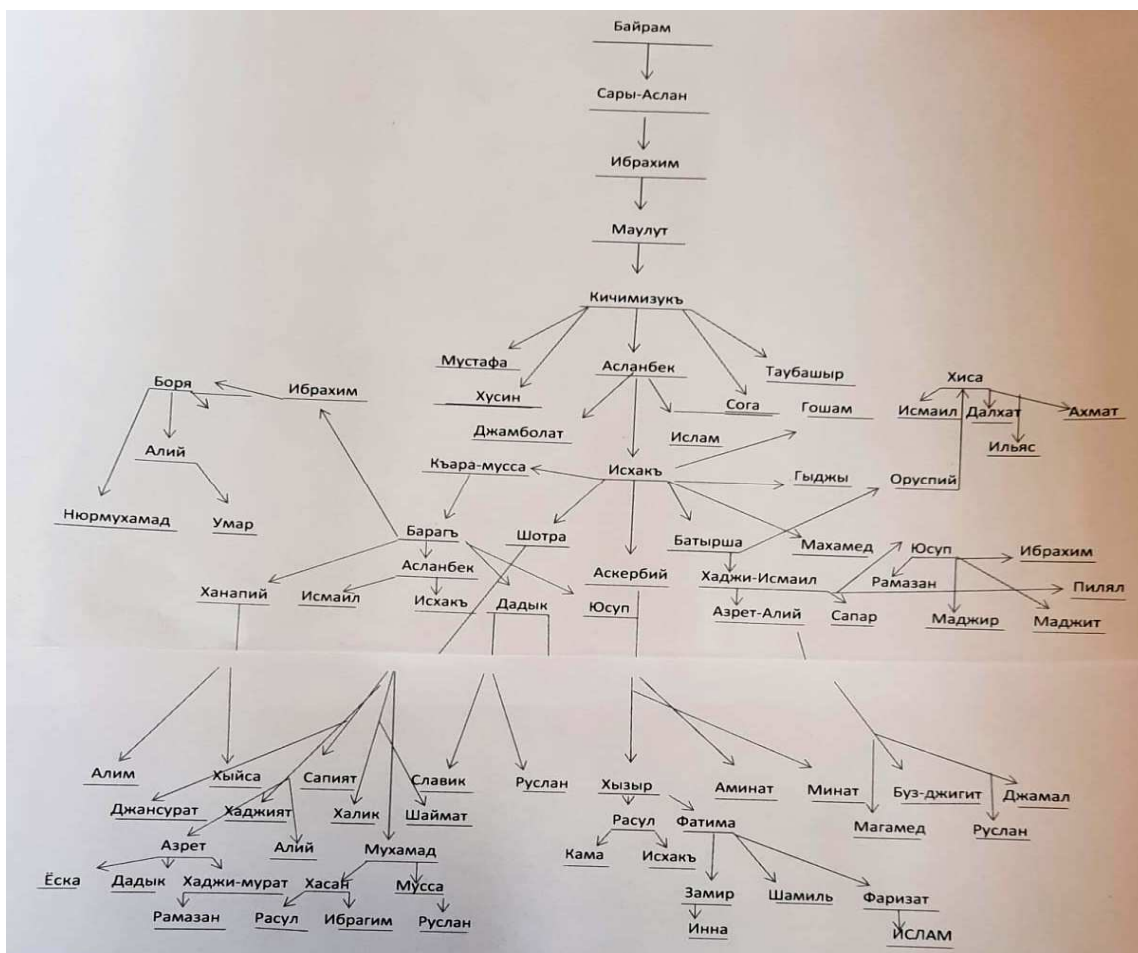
Байрам

Сары-Аслан

Ибрахим

Маулут

Кичимизукъ

Мустафа
Хусин
Асланбек
Сога
Таубашыр
Джамболат
Ислам
Гошам

Хиса
Исмаил
Далхат
Ахмат
Ильяс

Боря
Ибрахим
Алий
Умар
Нюрмухамад

Къара-мусса
Исхакъ
Гыджы
Оруспий

Барагъ
Шотра
Батырша
Махамед
Юсуп
Ибрахим
Рамазан
Пилял

Асланбек
Ханапий
Исмаил
Исхакъ
Дадык
Аскербий
Юсуп
Хаджи-Исмаил
Азрет-Алий
Сапар
Маджир
Маджит

Алим
Хыйса
Сапият
Славик
Руслан
Хызыр
Аминат
Минат
Буз-джигит
Джамал
Джансурат
Хаджият
Халик
Шаймат
Расул
Фатима
Магамед
Руслан
Азрет
Алий
Мухамад
Кама
Исхакъ
Ёска
Дадык
Хаджи-мурат
Хасан
Мусса
Замир
Шамиль
Фаризат
Рамазан
Расул
Ибрагим
Руслан
Инна
ИСЛАМ